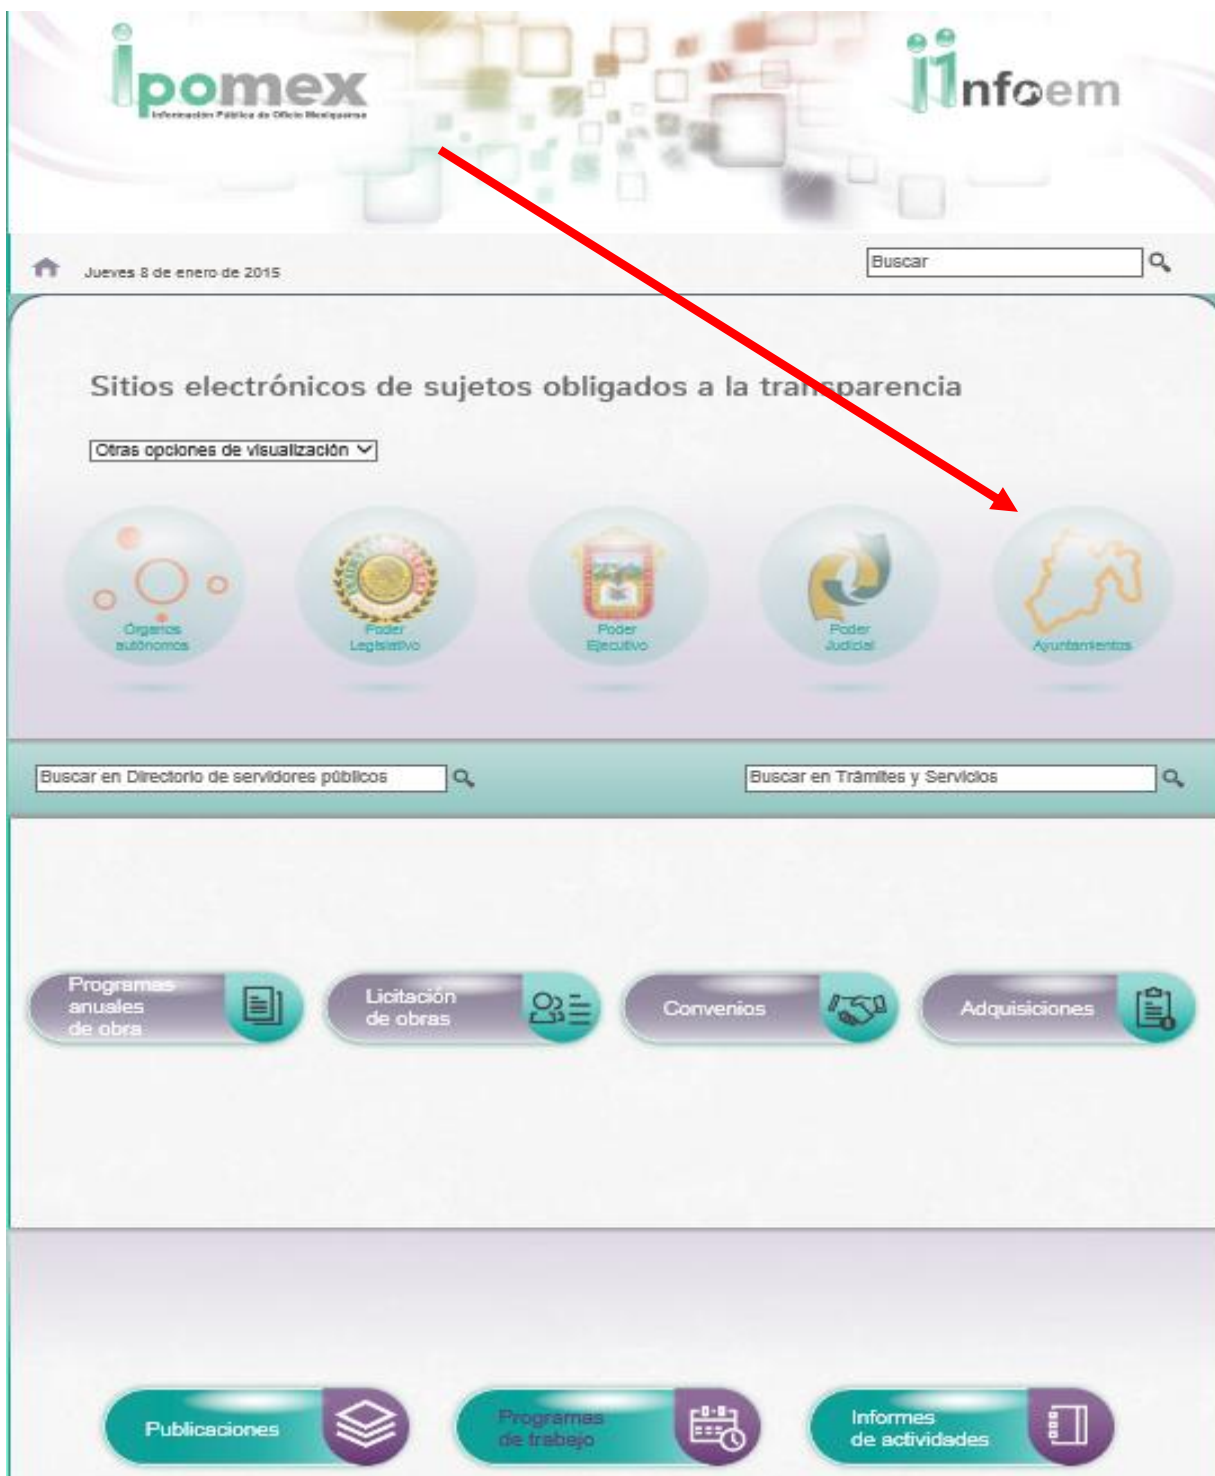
ipomex
Información Pública de Oficio Mexiquense

infoem

Jueves 8 de enero de 2015

Buscar

Sitios electrónicos de sujetos obligados a la transparencia

Otras opciones de visualización

Órganos autónomos

Poder Legislativo

Poder Ejecutivo

Poder Judicial

Ayuntamientos

Buscar en Directorio de servidores públicos

Buscar en Trámites y Servicios

Programas anuales de obra

Licitación de obras

Convenios

Adquisiciones

Publicaciones

Programas de trabajo

Informes de actividades